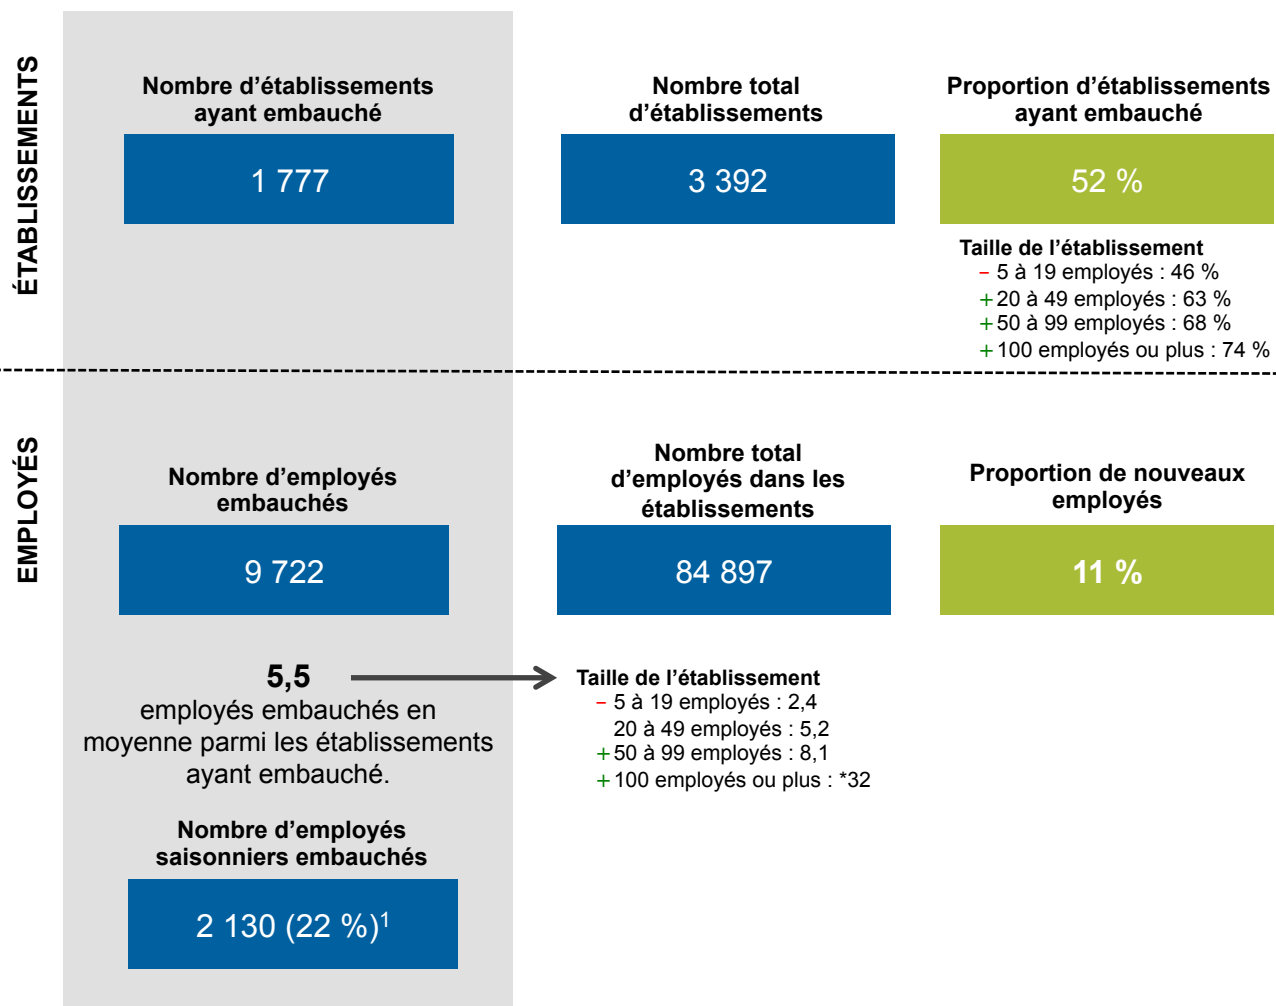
ÉTABLISSEMENTS

Nombre d'établissements ayant embauché

1 777

Nombre total d'établissements

3 392

Proportion d'établissements ayant embauché

52 %

Taille de l'établissement
– 5 à 19 employés : 46 %
+ 20 à 49 employés : 63 %
+ 50 à 99 employés : 68 %
+ 100 employés ou plus : 74 %

EMPLOYÉS

Nombre d'employés embauchés

9 722

Nombre total d'employés dans les établissements

84 897

Proportion de nouveaux employés

11 %

5,5
employés embauchés en moyenne parmi les établissements ayant embauché.

Taille de l'établissement
– 5 à 19 employés : 2,4
20 à 49 employés : 5,2
+ 50 à 99 employés : 8,1
+ 100 employés ou plus : *32

Nombre d'employés saisonniers embauchés

2 130 (22 %)$^1$